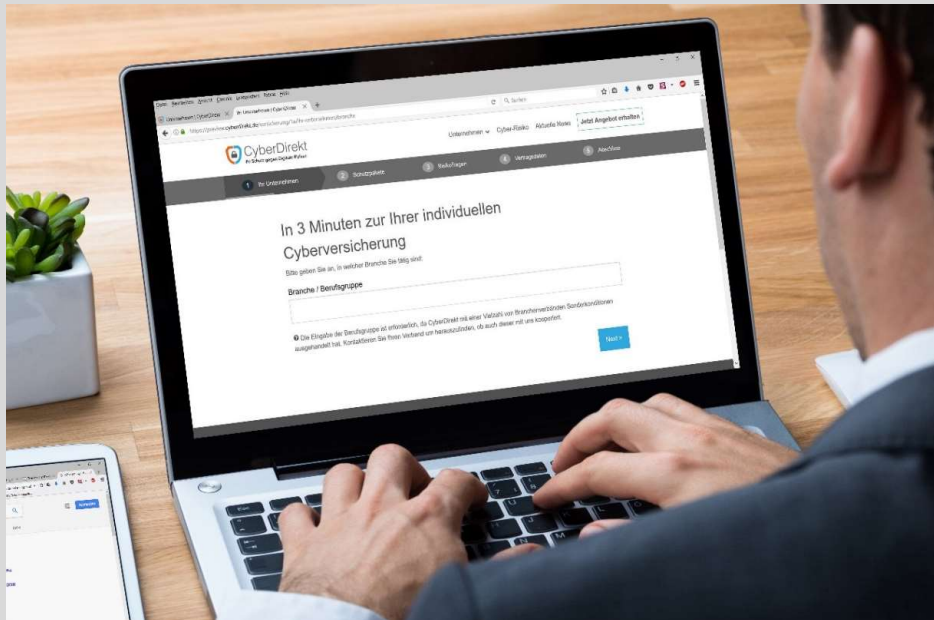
Datei Bearbeiten Ansicht Chronik Lesezeichen Extras Hilfe

Unternehmen | CyberDirekt

https://preview.cyberdirekt.de/versicherung/1a/ihr-unternehmen/branche

Q Suchen

CyberDirekt

Ihr Schutz gegen Digitale Risiken

Unternehmen Cyber-Risiko Aktuelle News Jetzt Angebot erhalten

1 Ihr Unternehmen 2 Schutzpakete 3 Risikofragen 4 Vertragsdaten 5 Abschluss

In 3 Minuten zur Ihrer individuellen Cyberversicherung

Bitte geben Sie an, in welcher Branche Sie tätig sind:

Branche / Berufsgruppe

Die Eingabe der Berufsgruppe ist erforderlich, da CyberDirekt mit einer Vielzahl von Branchenverbänden Sonderkonditionen ausgehandelt hat. Kontaktieren Sie Ihren Verband um herauszufinden, ob auch dieser mit uns kooperiert.

Next